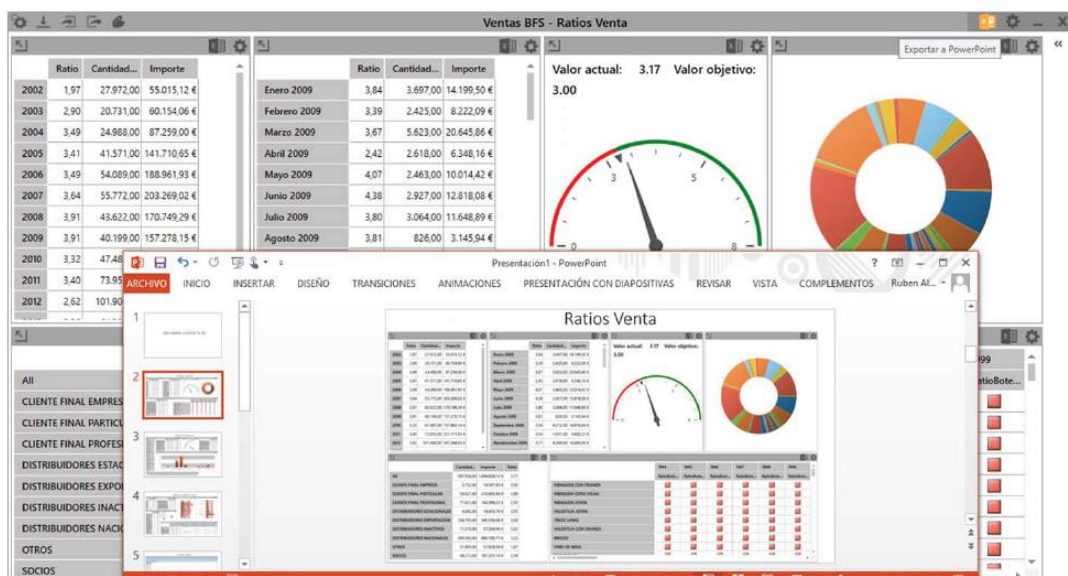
Ventas BFS - Ratios Venta

Exportar a PowerPoint

|  | Ratio | Cantidad... | Importe |
|---|---|---|---|
| 2002 | 1,97 | 27.972,00 | 55.015,12 € |
| 2003 | 2,90 | 20.731,00 | 60.154,06 € |
| 2004 | 3,49 | 24.988,00 | 87.259,00 € |
| 2005 | 3,41 | 41.571,00 | 141.710,65 € |
| 2006 | 3,49 | 54.089,00 | 188.961,93 € |
| 2007 | 3,64 | 55.772,00 | 203.269,02 € |
| 2008 | 3,91 | 43.622,00 | 170.749,29 € |
| 2009 | 3,91 | 40.199,00 | 157.278,15 € |
| 2010 | 3,32 | 47.48 | |
| 2011 | 3,40 | 73.95 | |
| 2012 | 2,62 | 101.90 | |

|  | Ratio | Cantidad... | Importe |
|---|---|---|---|
| Enero 2009 | 3,84 | 3.697,00 | 14.199,50 € |
| Febrero 2009 | 3,39 | 2.425,00 | 8.222,09 € |
| Marzo 2009 | 3,67 | 5.623,00 | 20.645,86 € |
| Abril 2009 | 2,42 | 2.618,00 | 6.348,16 € |
| Mayo 2009 | 4,07 | 2.463,00 | 10.014,42 € |
| Junio 2009 | 4,38 | 2.927,00 | 12.818,08 € |
| Julio 2009 | 3,80 | 3.064,00 | 11.648,89 € |
| Agosto 2009 | 3,81 | 826,00 | 3.145,94 € |

Valor actual: 3.17 Valor objetivo: 3.00

0 3 5 8

All
CLIENTE FINAL EMPRES
CLIENTE FINAL PARTICU
CLIENTE FINAL PROFESI
DISTRIBUIDORES ESTAC
DISTRIBUIDORES EXPOR
DISTRIBUIDORES INACT
DISTRIBUIDORES NACIO
OTROS
SOCIOS

99
atioBote...

Presentación1 - PowerPoint
ARCHIVO INICIO INSERTAR DISEÑO TRANSICIONES ANIMACIONES PRESENTACIÓN CON DIAPOSITIVAS REVISAR VISTA COMPLEMENTOS Ruben Al...

1 2 3 4 5

Ratios Venta